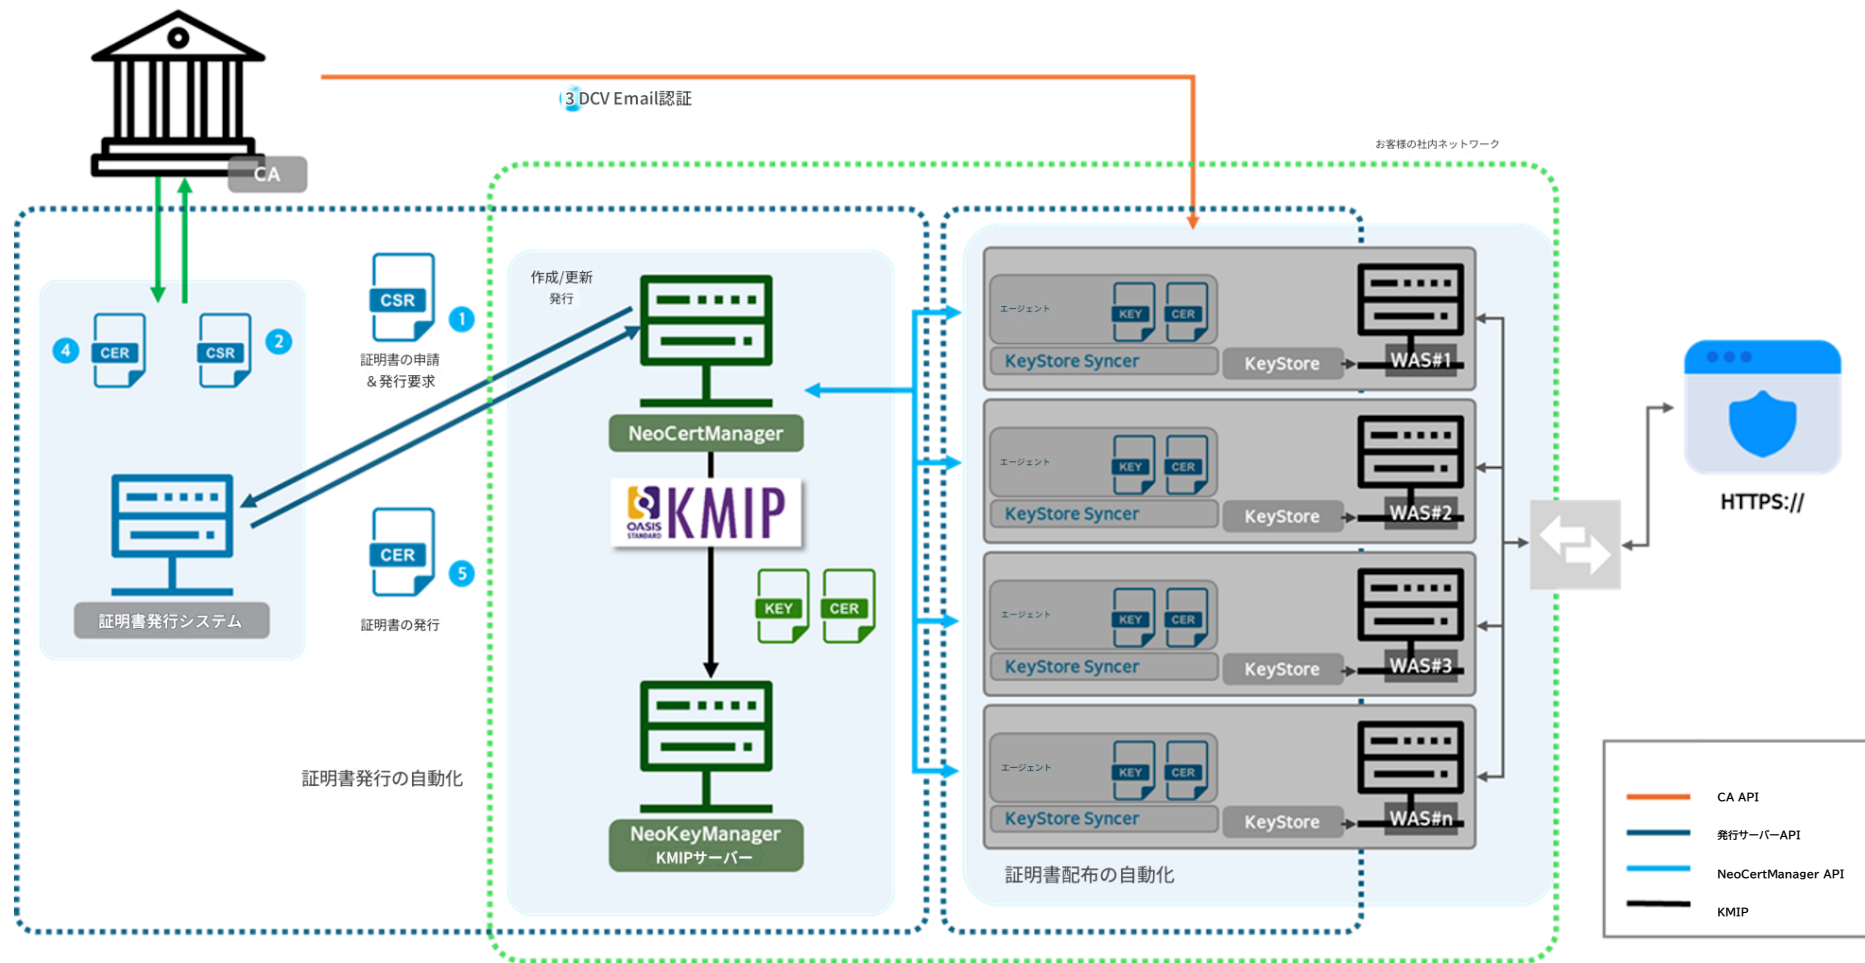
3 DCV Email認証

CA

お客様の社内ネットワーク

4 CER

CSR 2

CSR 1

証明書の申請 ＆発行要求

作成/更新 発行

NeoCertManager

OASIS STANDARD KMIP

KEY CER

証明書発行システム

CER 5

証明書の発行

証明書発行の自動化

NeoKeyManager KMIPサーバー

エージェント KEY CER

KeyStore Syncer KeyStore WAS#1

エージェント KEY CER

KeyStore Syncer KeyStore WAS#2

エージェント KEY CER

KeyStore Syncer KeyStore WAS#3

エージェント KEY CER

KeyStore Syncer KeyStore WAS#n

証明書配布の自動化

HTTPS://

CA API

発行サーバーAPI

NeoCertManager API

KMIP